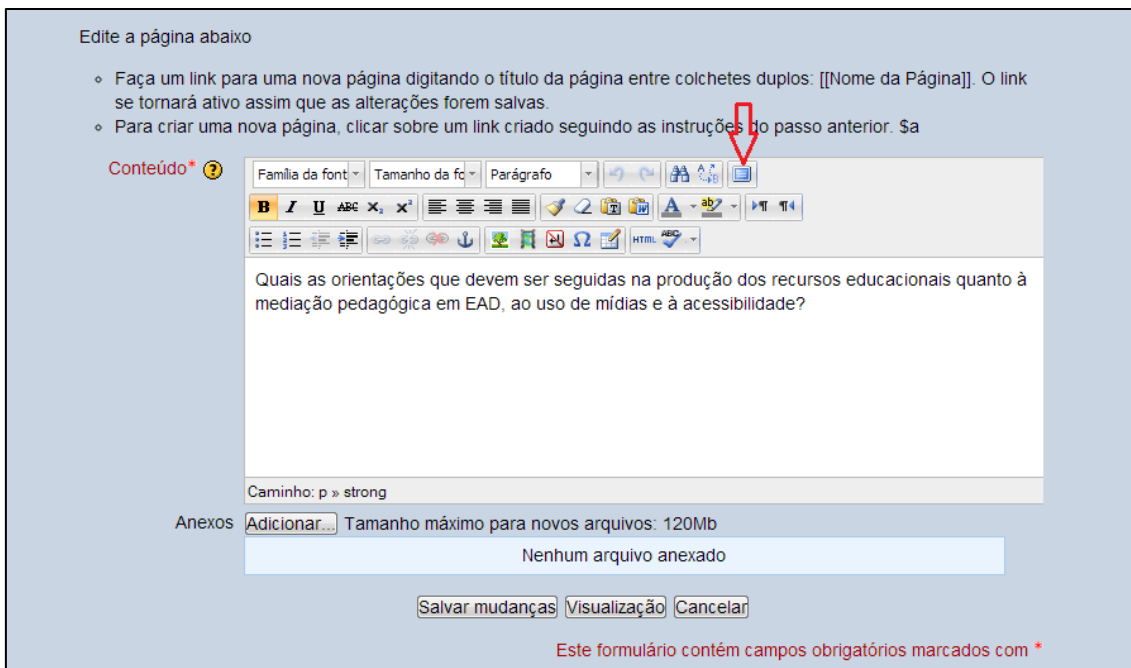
Edite a página abaixo

- Faça um link para uma nova página digitando o título da página entre colchetes duplos: [[Nome da Página]]. O link se tornará ativo assim que as alterações forem salvas.
- Para criar uma nova página, clicar sobre um link criado seguindo as instruções do passo anterior. $a

Conteúdo*

Família da font | Tamanho da fo | Parágrafo

Quais as orientações que devem ser seguidas na produção dos recursos educacionais quanto à mediação pedagógica em EAD, ao uso de mídias e à acessibilidade?

Caminho: p » strong

Anexos Adicionar... Tamanho máximo para novos arquivos: 120Mb

Nenhum arquivo anexado

Salvar mudanças Visualização Cancelar

Este formulário contém campos obrigatórios marcados com *